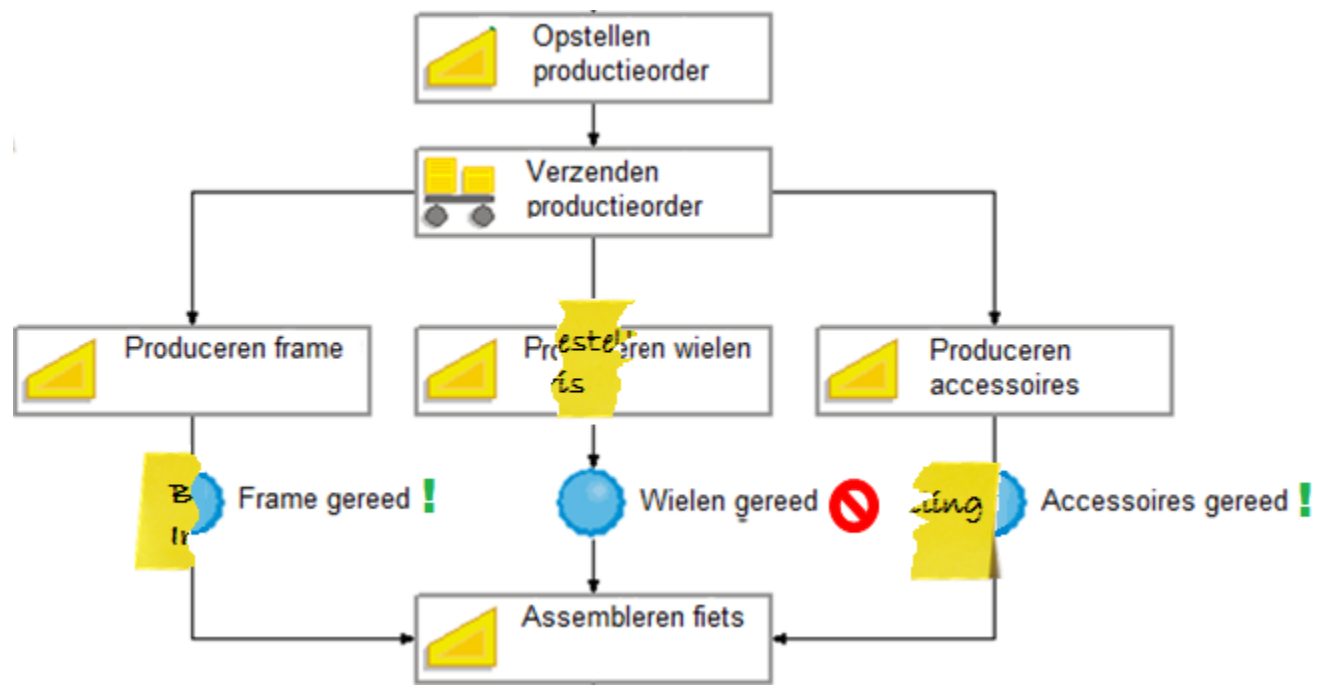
Opstellen productieorder

Verzenden productieorder

Produceren frame

Pro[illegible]ren wielen

estel
is

Produceren accessoires

B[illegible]
In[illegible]

Frame gereed !

Wielen gereed

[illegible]ing

Accessoires gereed !

Assembleren fiets